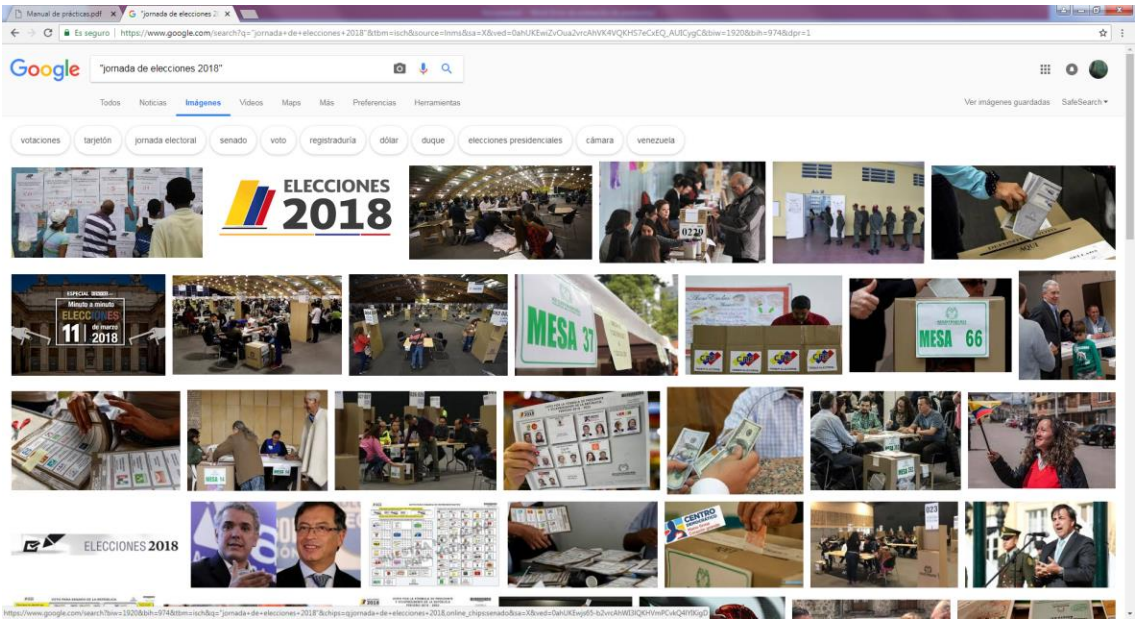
Manual de prácticas.pdf × | "jornada de elecciones 2 ×

Es seguro | https://www.google.com/search?q="jornada+de+elecciones+2018"&tbm=isch&source=lnms&sa=X&ved=0ahUKEwiZvOua2vrcAhVK4VQKHS7eCxEQ_AUICygC&biw=1920&bih=974&dpr=1

Google "jornada de elecciones 2018"

Todos Noticias Imágenes Videos Maps Más Preferencias Herramientas

Ver imágenes guardadas SafeSearch

votaciones tarjetón jornada electoral senado voto registraduría dólar duque elecciones presidenciales cámara venezuela

ELECCIONES 2018

0220

ESPECIAL Minuto a minuto ELECCIONES 11 de marzo 2018

MESA 37

MESA 66

MESA

ELECCIONES 2018

CENTRO

https://www.google.com/search?biw=1920&bih=974&tbm=isch&q="jornada+de+elecciones+2018"&chips=q:jornada+de+elecciones+2018,online_chips:senado&sa=X&ved=0ahUKEwjo65-b2vrcAhWI3IQKHVmPCvkQ4lYIKygD